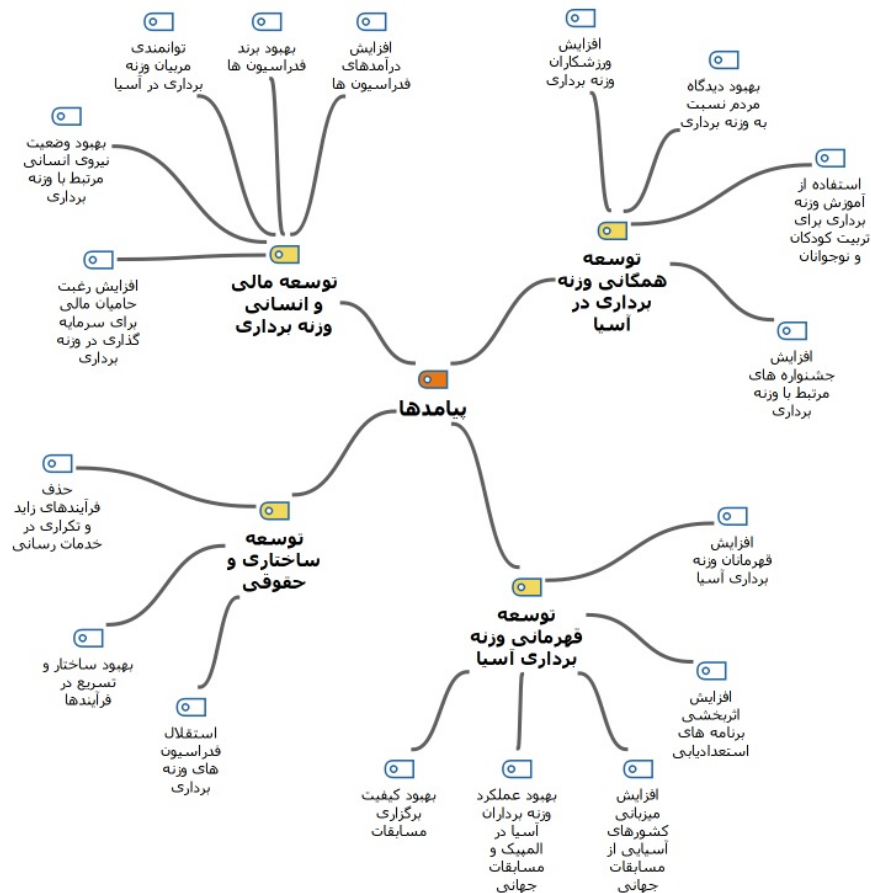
پیامدها

توسعه مالی و انسانی وزنه برداری

توانمندی مربیان وزنه برداری در آسیا

بهبود برند فدراسیون ها

افزایش درآمدهای فدراسیون ها

بهبود وضعیت نیروی انسانی مرتبط با وزنه برداری

افزایش رغبت حامیان مالی برای سرمایه گذاری در وزنه برداری

توسعه همگانی وزنه برداری در آسیا

افزایش ورزشکاران وزنه برداری

بهبود دیدگاه مردم نسبت به وزنه برداری

استفاده از آموزش وزنه برداری برای تربیت کودکان و نوجوانان

افزایش جشنواره های مرتبط با وزنه برداری

توسعه ساختاری و حقوقی

حذف فرآیندهای زاید و تکراری در خدمات رسانی

بهبود ساختار و تسریع در فرآیندها

استقلال فدراسیون های وزنه برداری

توسعه قهرمانی وزنه برداری آسیا

افزایش قهرمانان وزنه برداری آسیا

افزایش اثربخشی برنامه های استعدادیابی

افزایش میزبانی کشورهای آسیایی از مسابقات جهانی

بهبود عملکرد وزنه برداران آسیا در المپیک و مسابقات جهانی

بهبود کیفیت برگزاری مسابقات